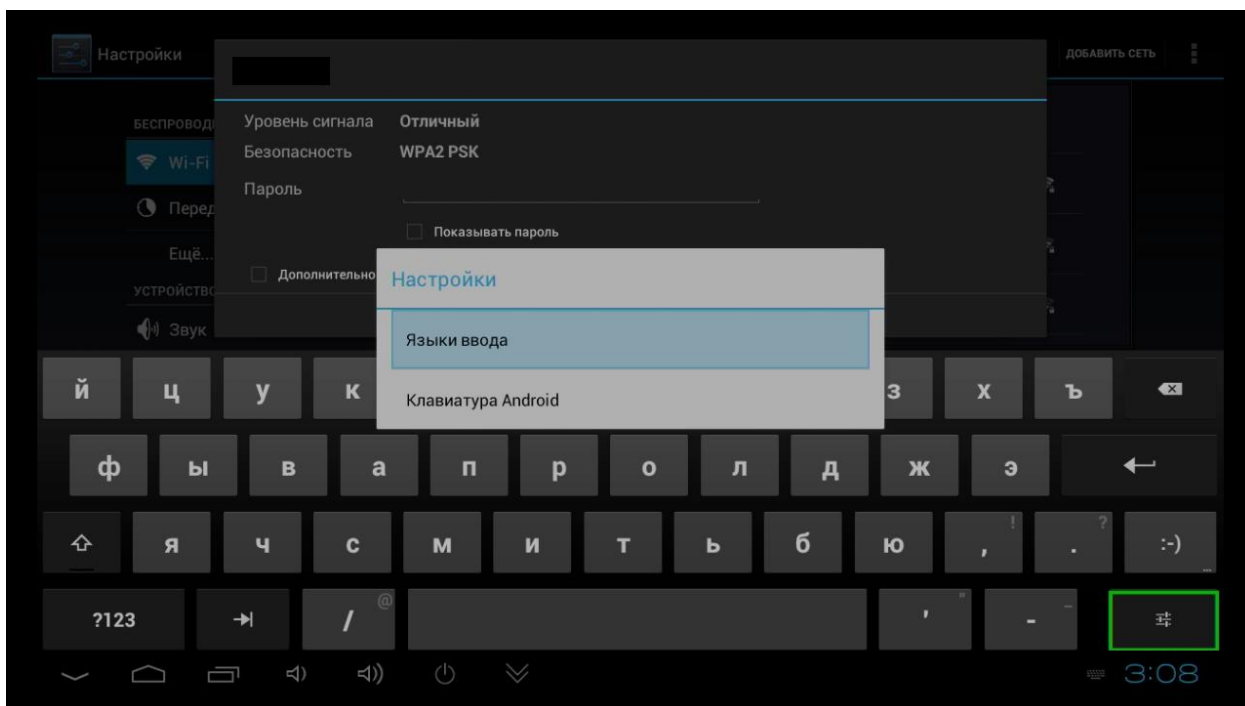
Настройки
ДОБАВИТЬ СЕТЬ
БЕСПРОВОД
Wi-Fi
Перед
Ещё...
УСТРОЙСТВО
Звук

Уровень сигнала Отличный
Безопасность WPA2 PSK
Пароль
Показывать пароль
Дополнительно

Настройки
Языки ввода
Клавиатура Android

й ц у к з х ъ
ф ы в а п р о л д ж э
я ч с м и т ь б ю , .
! ?
:-)
?123 / @ ' " - _

3:08